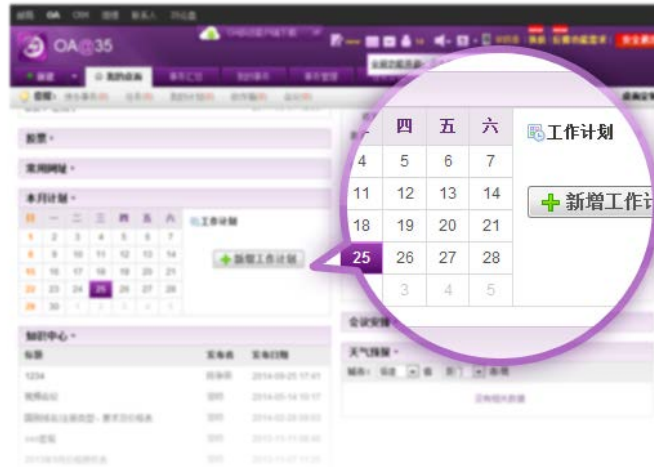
OA@35

新建

我的桌面

公告

常用网址

本月计划

日 一 二 三 四 五 六

工作计划

新增工作计划

知识中心

标题

1234

2014-09-25 17:41

会议安排

天气预报

四 五 六
4 5 6 7
11 12 13 14
18 19 20 21
25 26 27 28
3 4 5

工作计划

新增工作计